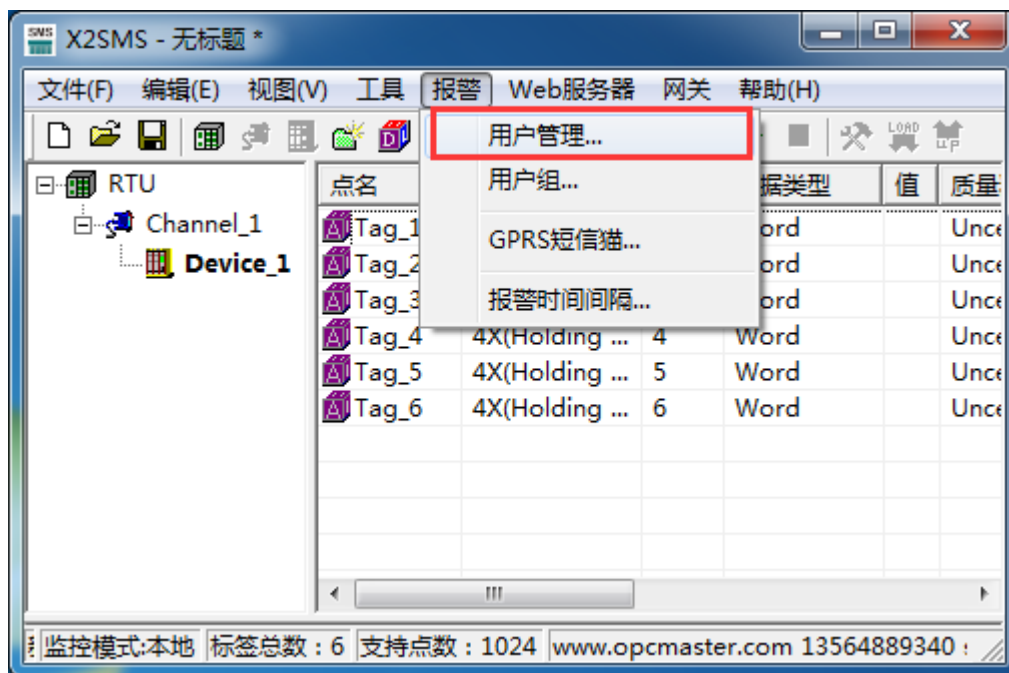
X2SMS - 无标题 *

文件(F) 编辑(E) 视图(V) 工具 报警 Web服务器 网关 帮助(H)

用户管理...
用户组...
GPRS短信猫...
报警时间间隔...

RTU
Channel_1
Device_1

| 点名 | | | 据类型 | 值 | 质量 |
|---|---|---|---|---|---|
| Tag_1 | | | ord | | Unce |
| Tag_2 | | | ord | | Unce |
| Tag_3 | | | ord | | Unce |
| Tag_4 | 4X(Holding ... | 4 | Word | | Unce |
| Tag_5 | 4X(Holding ... | 5 | Word | | Unce |
| Tag_6 | 4X(Holding ... | 6 | Word | | Unce |

监控模式:本地 标签总数 : 6 支持点数 : 1024 www.opcmaster.com 13564889340